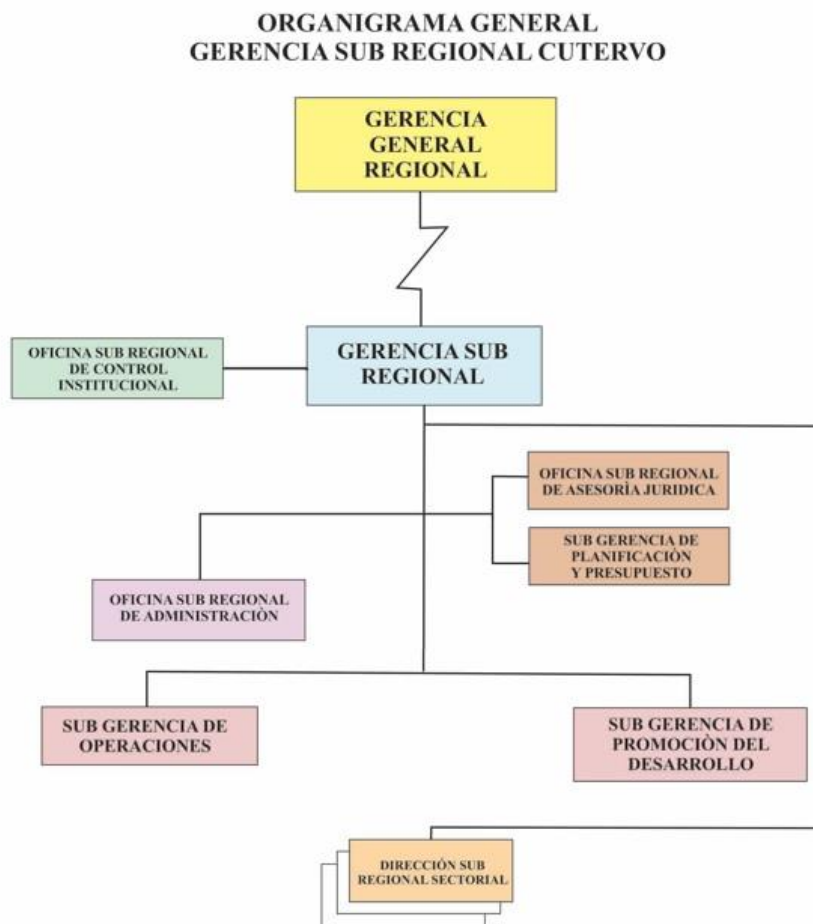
ORGANIGRAMA GENERAL
GERENCIA SUB REGIONAL CUTERVO

GERENCIA GENERAL REGIONAL

OFICINA SUB REGIONAL DE CONTROL INSTITUCIONAL

GERENCIA SUB REGIONAL

OFICINA SUB REGIONAL DE ASESORÌA JURIDICA

SUB GERENCIA DE PLANIFICACIÒN Y PRESUPUESTO

OFICINA SUB REGIONAL DE ADMINISTRACIÒN

SUB GERENCIA DE OPERACIONES

SUB GERENCIA DE PROMOCIÒN DEL DESARROLLO

DIRECCIÓN SUB REGIONAL SECTORIAL